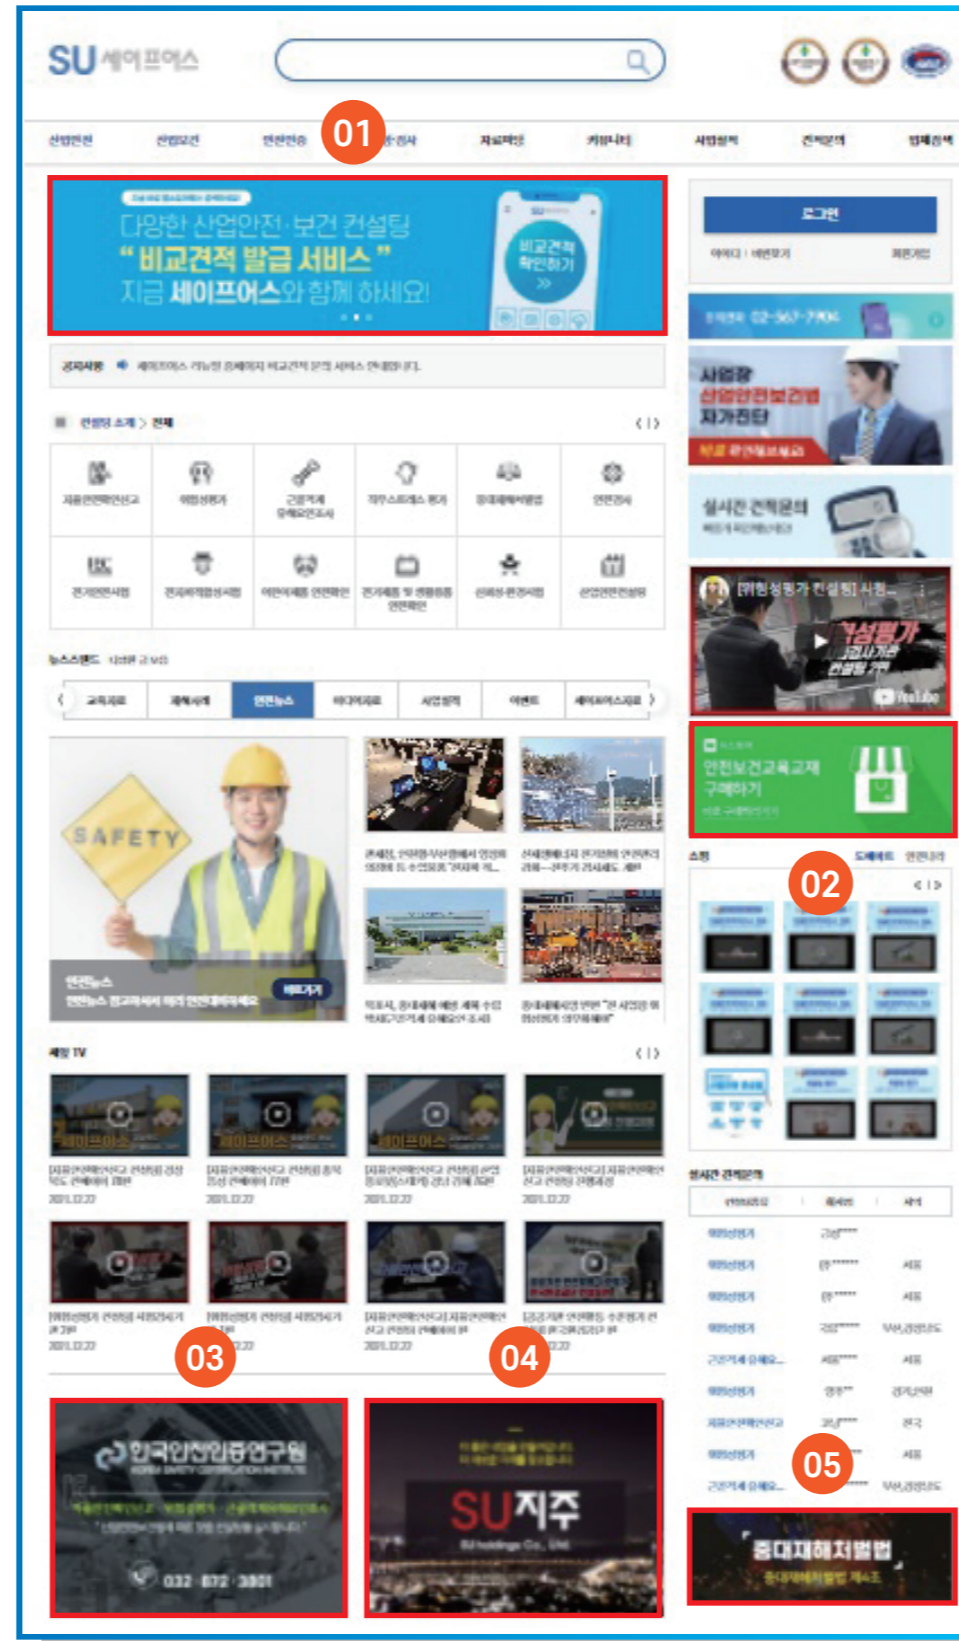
SU 세이프어스

01

다양한 산업안전·보건 컨설팅
"비교견적 발급 서비스"
지금 세이프어스와 함께 하세요!

비교견적 확인하기

로그인

사업장 산업안전보건법 자가진단

실시간 견적문의

[위험성평가 컨설팅] 사업...

YouTube

안전보건교육교재 구매하기

02

SAFETY

안전뉴스

세이프 TV

세이프어스

03

04

한국안전인증연구원

032 872 3801

SU지주

05

중대재해처벌법